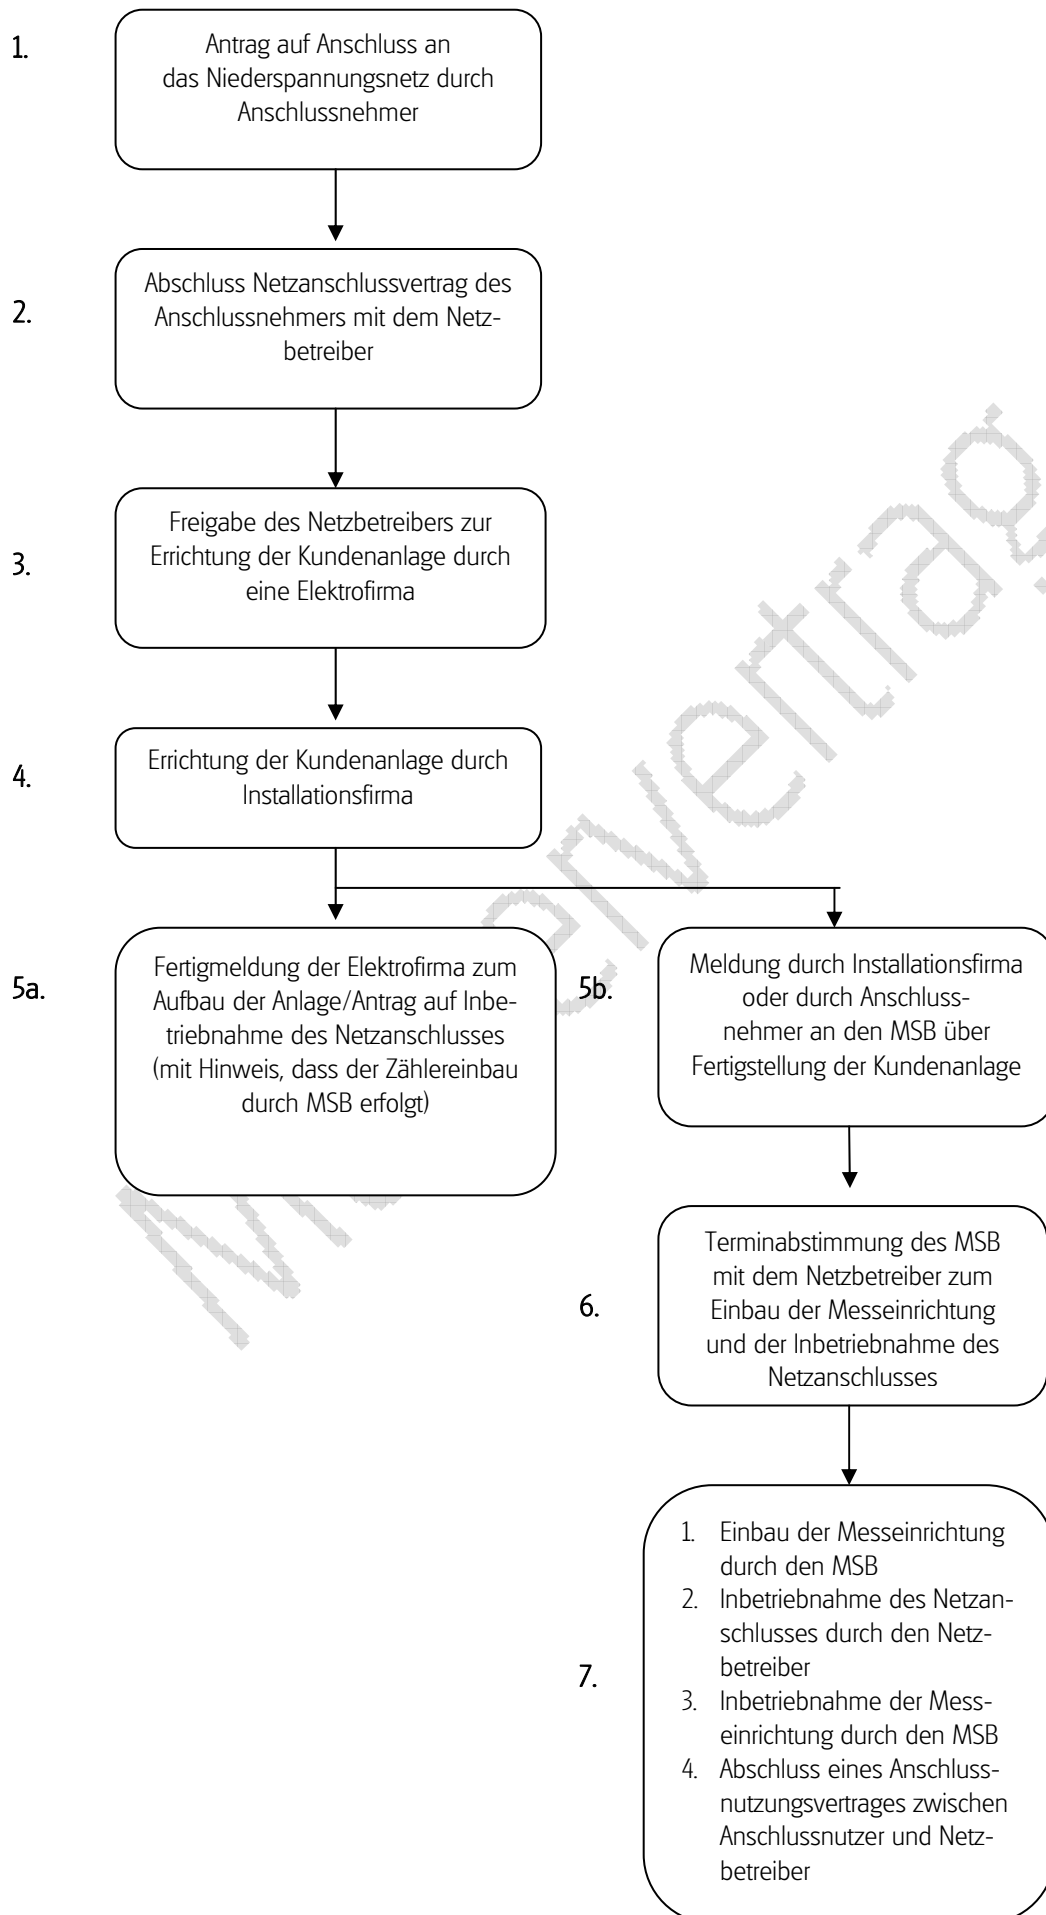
1.

Antrag auf Anschluss an das Niederspannungsnetz durch Anschlussnehmer

2.

Abschluss Netzanschlussvertrag des Anschlussnehmers mit dem Netzbetreiber

3.

Freigabe des Netzbetreibers zur Errichtung der Kundenanlage durch eine Elektrofirma

4.

Errichtung der Kundenanlage durch Installationsfirma

5a.

Fertigmeldung der Elektrofirma zum Aufbau der Anlage/Antrag auf Inbetriebnahme des Netzanschlusses (mit Hinweis, dass der Zählereinbau durch MSB erfolgt)

5b.

Meldung durch Installationsfirma oder durch Anschlussnehmer an den MSB über Fertigstellung der Kundenanlage

6.

Terminabstimmung des MSB mit dem Netzbetreiber zum Einbau der Messeinrichtung und der Inbetriebnahme des Netzanschlusses

7.

1. Einbau der Messeinrichtung durch den MSB
2. Inbetriebnahme des Netzanschlusses durch den Netzbetreiber
3. Inbetriebnahme der Messeinrichtung durch den MSB
4. Abschluss eines Anschlussnutzungsvertrages zwischen Anschlussnutzer und Netzbetreiber

Mustervertrag